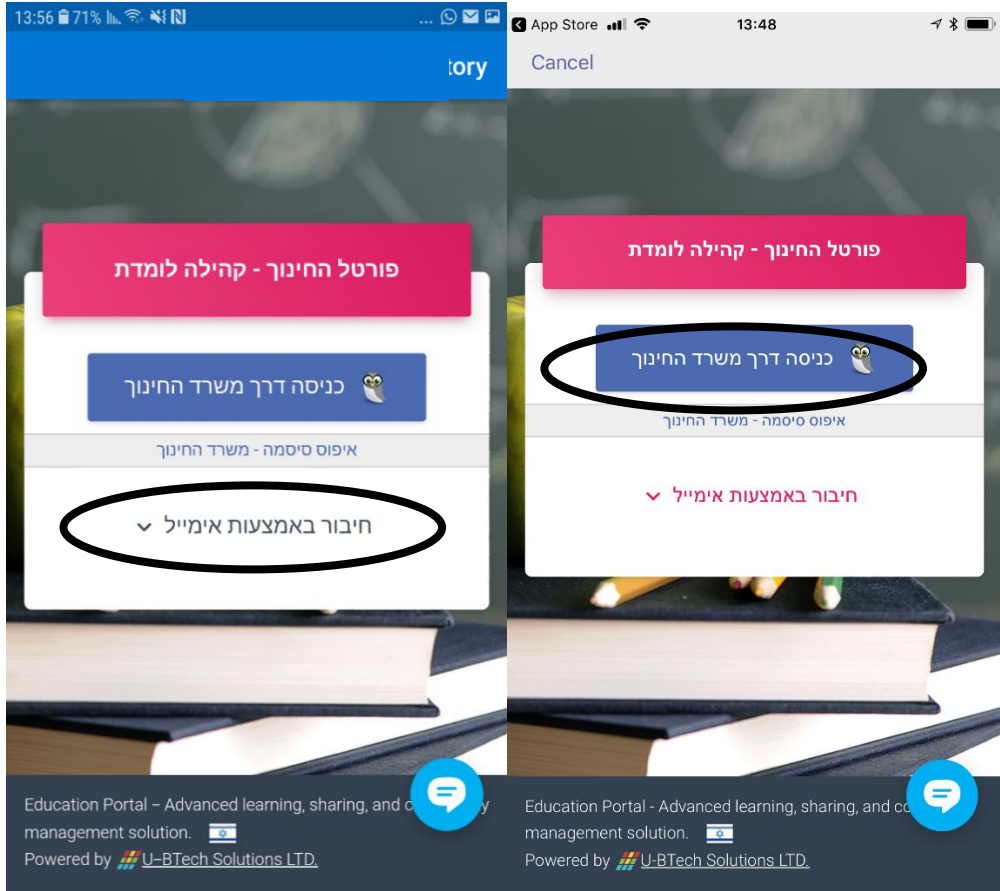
13:56 71% ...

tory

פורטל החינוך - קהילה לומדת

כניסה דרך משרד החינוך

איפוס סיסמה - משרד החינוך

חיבור באמצעות אימייל

Education Portal – Advanced learning, sharing, and c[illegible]y management solution.

Powered by U–BTech Solutions LTD.

App Store 13:48

Cancel

פורטל החינוך - קהילה לומדת

כניסה דרך משרד החינוך

איפוס סיסמה - משרד החינוך

חיבור באמצעות אימייל

Education Portal - Advanced learning, sharing, and co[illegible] management solution.

Powered by U-BTech Solutions LTD.